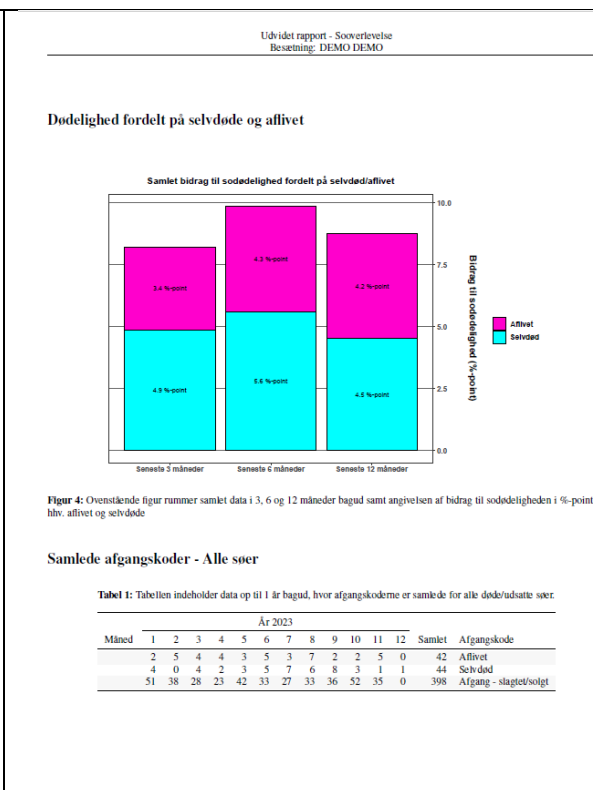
Udvidet rapport - Sooverlevelse
Besætning: DEMO DEMO

Dødelighed fordelt på selvdøde og aflivet

Samlet bidrag til sodødelighed fordelt på selvdød/aflivet

3.4 %-point
4.9 %-point
4.3 %-point
5.6 %-point
4.2 %-point
4.5 %-point

10.0
7.5
5.0
2.5
0.0

Bidrag til sodødelighed (%-point)

Aflivet
Selvdød

Seneste 3 måneder
Seneste 6 måneder
Seneste 12 måneder

Figur 4: Ovenstående figur rummer samlet data i 3, 6 og 12 måneder bagud samt angivelsen af bidrag til sodødeligheden i %-point hhv. aflivet og selvdøde

Samlede afgangskoder - Alle søer

Tabel 1: Tabellen indeholder data op til 1 år bagud, hvor afgangskoderne er samlede for alle døde/udsatte søer.

| | År 2023 | | | | | | | | | | | | | |
|---|---|---|---|---|---|---|---|---|---|---|---|---|---|---|
| Måned | 1 | 2 | 3 | 4 | 5 | 6 | 7 | 8 | 9 | 10 | 11 | 12 | Samlet | Afgangskode |
| | 2 | 5 | 4 | 4 | 3 | 5 | 3 | 7 | 2 | 2 | 5 | 0 | 42 | Aflivet |
| | 4 | 0 | 4 | 2 | 3 | 5 | 7 | 6 | 8 | 3 | 1 | 1 | 44 | Selvdød |
| | 51 | 38 | 28 | 23 | 42 | 33 | 27 | 33 | 36 | 52 | 35 | 0 | 398 | Afgang - slagtet/solgt |